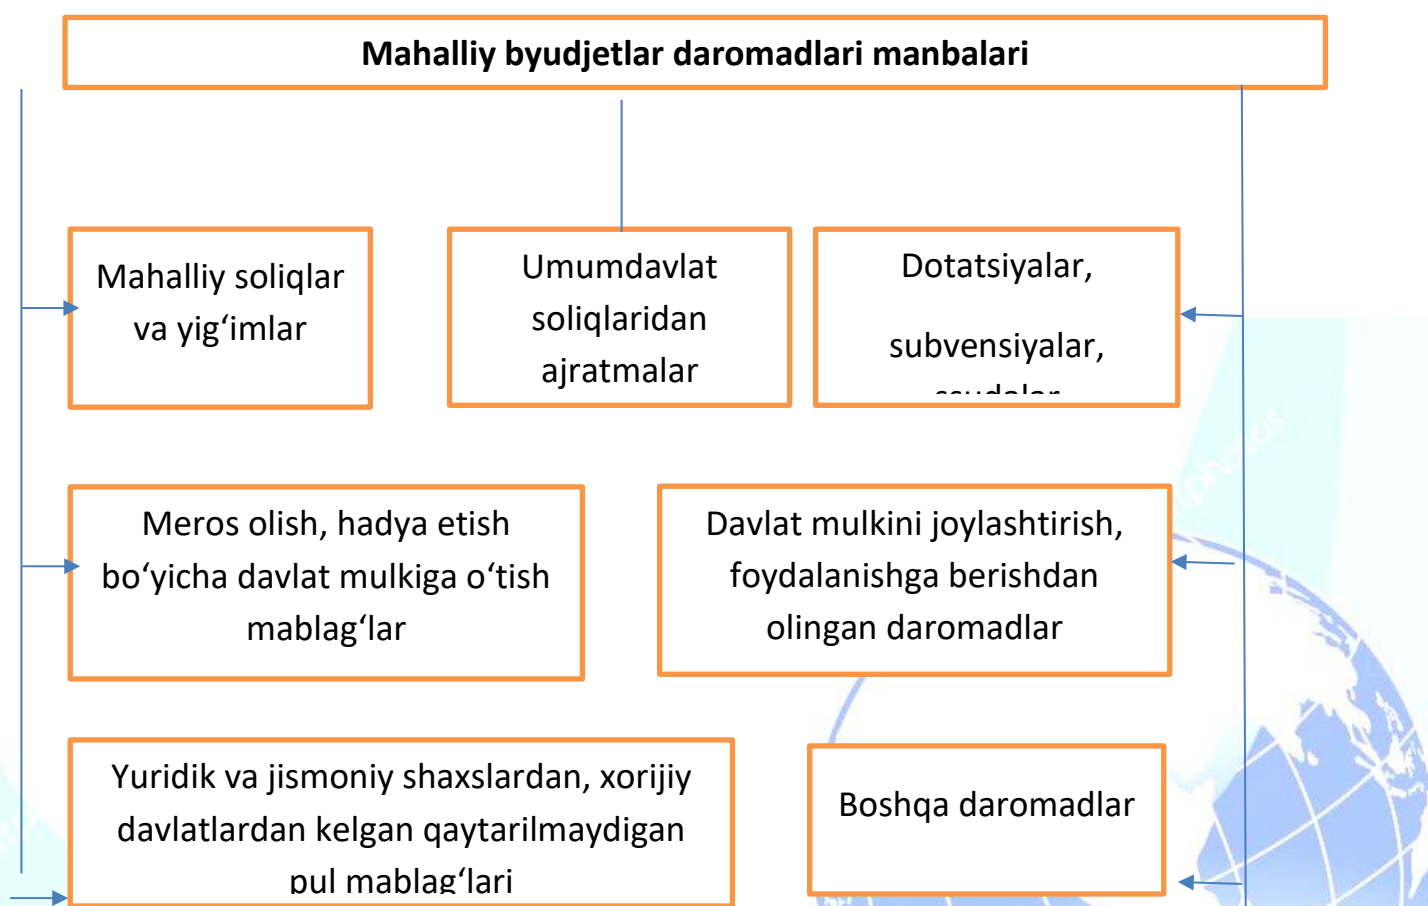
Mahalliy byudjetlar daromadlari manbalari

Mahalliy soliqlar va yig‘imlar

Umumdavlat soliqlaridan ajratmalar

Dotatsiyalar,

subvensiyalar,

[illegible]

Meros olish, hadya etish bo‘yicha davlat mulkiga o‘tish mablag‘lar

Davlat mulkini joylashtirish, foydalanishga berishdan olingan daromadlar

Yuridik va jismoniy shaxslardan, xorijiy davlatlardan kelgan qaytarilmaydigan pul mablag‘lari

Boshqa daromadlar